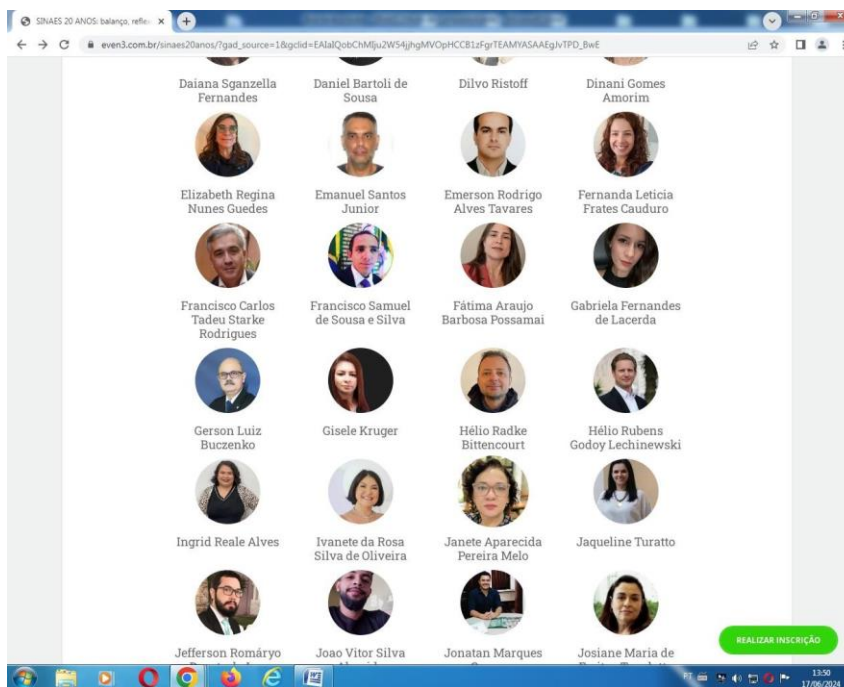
SINAES 20 ANOS: balanço, refle ×

even3.com.br/sinaes20anos/?gad_source=1&gclid=EAIaIQobChMIju2W54jhgMVOpHCCB1zFgrTEAMYASAAEgJvTPD_BwE

Daiana Sganzella Fernandes

Daniel Bartoli de Sousa

Dilvo Ristoff

Dinani Gomes Amorim

Elizabeth Regina Nunes Guedes

Emanuel Santos Junior

Emerson Rodrigo Alves Tavares

Fernanda Leticia Frates Cauduro

Francisco Carlos Tadeu Starke Rodrigues

Francisco Samuel de Sousa e Silva

Fátima Araujo Barbosa Possamai

Gabriela Fernandes de Lacerda

Gerson Luiz Buczenko

Gisele Kruger

Hélio Radke Bittencourt

Hélio Rubens Godoy Lechinewski

Ingrid Reale Alves

Ivanete da Rosa Silva de Oliveira

Janete Aparecida Pereira Melo

Jaqueline Turatto

Jefferson Romáryo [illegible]

Joao Vitor Silva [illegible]

Jonatan Marques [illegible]

Josiane Maria de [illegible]

REALIZAR INSCRIÇÃO

PT

13:50
17/06/2024